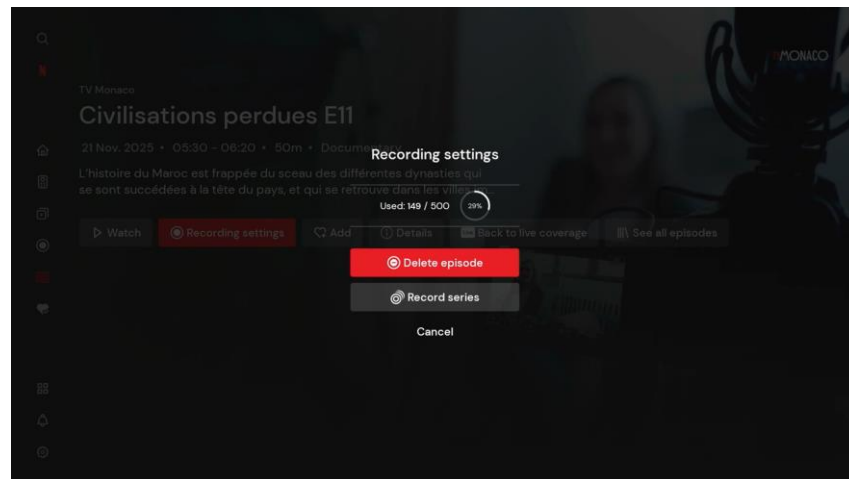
MONACO

TV Monaco

Civilisations perdues E11

21 Nov. 2025 • 05:30 - 06:20 • 50m • Docum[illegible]

L'histoire du Maroc est frappée du sceau des différentes dynasties qui se sont succédées à la tête du pays, et qui se retrouve dans les villes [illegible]

Watch
Recording settings
Add
Details
Back to live coverage
See all episodes

Recording settings

Used: 149 / 500
29%

Delete episode

Record series

Cancel